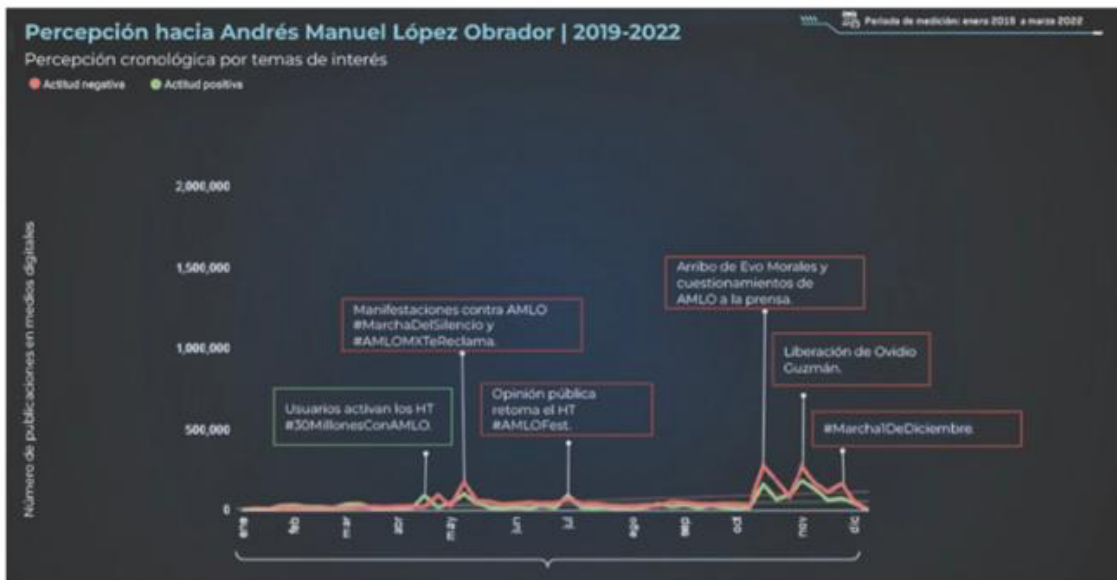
Percepción hacia Andrés Manuel López Obrador | 2019-2022

Periodo de medición: enero 2019 a marzo 2022

Percepción cronológica por temas de interés

Actitud negativa
Actitud positiva

Número de publicaciones en medios digitales

2,000,000
1,500,000
1,000,000
500,000
0

Usuarios activan los HT #30MillonesConAMLO.

Manifestaciones contra AMLO #MarchaDelSilencio y #AMLOMXTeReclama.

Opinión pública retoma el HT #AMLOFest.

Arribo de Evo Morales y cuestionamientos de AMLO a la prensa.

Liberación de Ovidio Guzmán.

#Marcha1DeDiciembre

ene
feb
mar
abr
may
jun
jul
ago
sep
oct
nov
dic